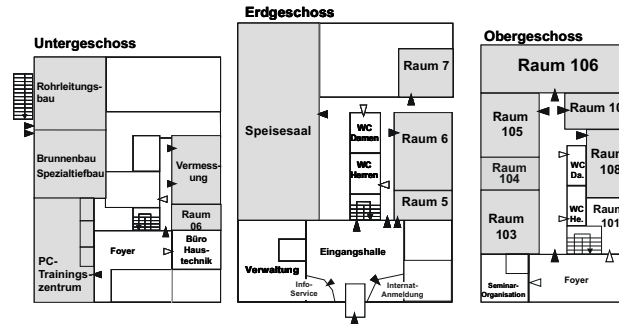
Untergeschoss

Rohrleitungsbau

Brunnenbau Spezialtiefbau

Vermessung

Raum 06

Büro Haustechnik

Foyer

PC-Trainingszentrum

Erdgeschoss

Raum 7

Speisesaal

WC Damen

WC Herren

Raum 6

Raum 5

Eingangshalle

Verwaltung

Info-Service

Internet-Anmeldung

Obergeschoss

Raum 106

Raum 10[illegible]

Raum 105

Raum 104

WC Da.

Raum 108

Raum 103

WC He.

Raum 101

Seminar-Organisation

Foyer